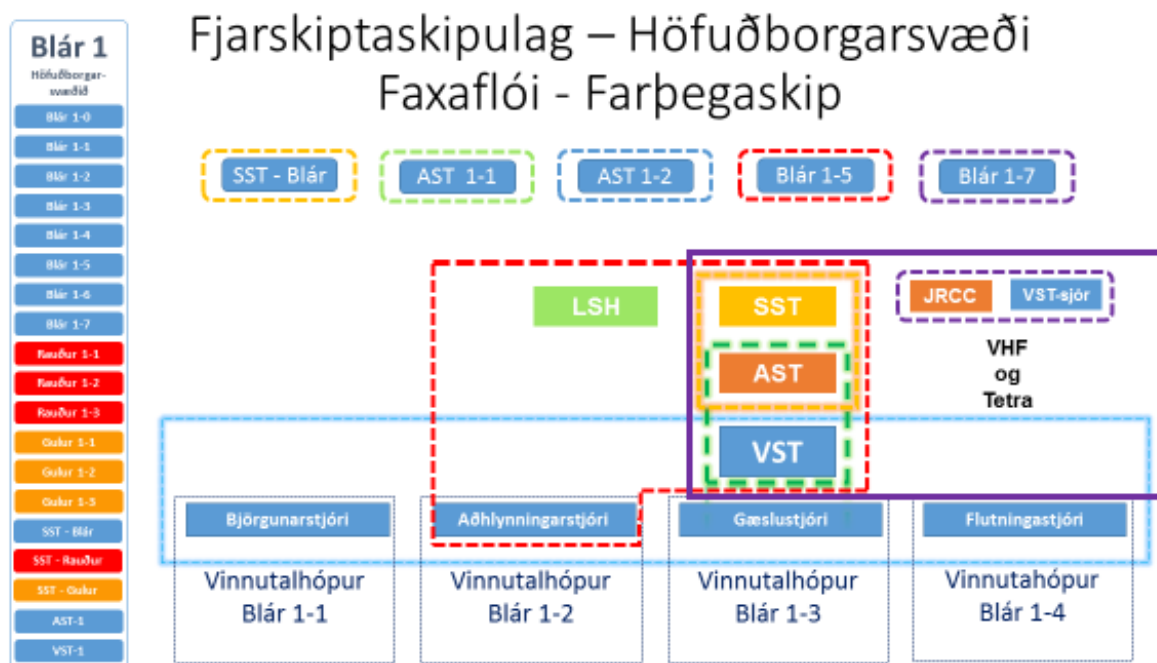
Blár 1
Höfuðborgarsvæðið
Blár 1-0
Blár 1-1
Blár 1-2
Blár 1-3
Blár 1-4
Blár 1-5
Blár 1-6
Blár 1-7
Rauður 1-1
Rauður 1-2
Rauður 1-3
Gulur 1-1
Gulur 1-2
Gulur 1-3
SST - Blár
SST - Rauður
SST - Gulur
AST-1
VST-1

Fjarskiptaskipulag – Höfuðborgarsvæði
Faxaflói - Farþegaskip

SST - Blár
AST 1-1
AST 1-2
Blár 1-5
Blár 1-7

LSH
SST
AST
VST
JRCC
VST-sjór
VHF og Tetra

Björgunarstjóri
Vinnutalhópur Blár 1-1

Aðhlynningarstjóri
Vinnutalhópur Blár 1-2

Gæslustjóri
Vinnutalhópur Blár 1-3

Flutningastjóri
Vinnutahópur Blár 1-4